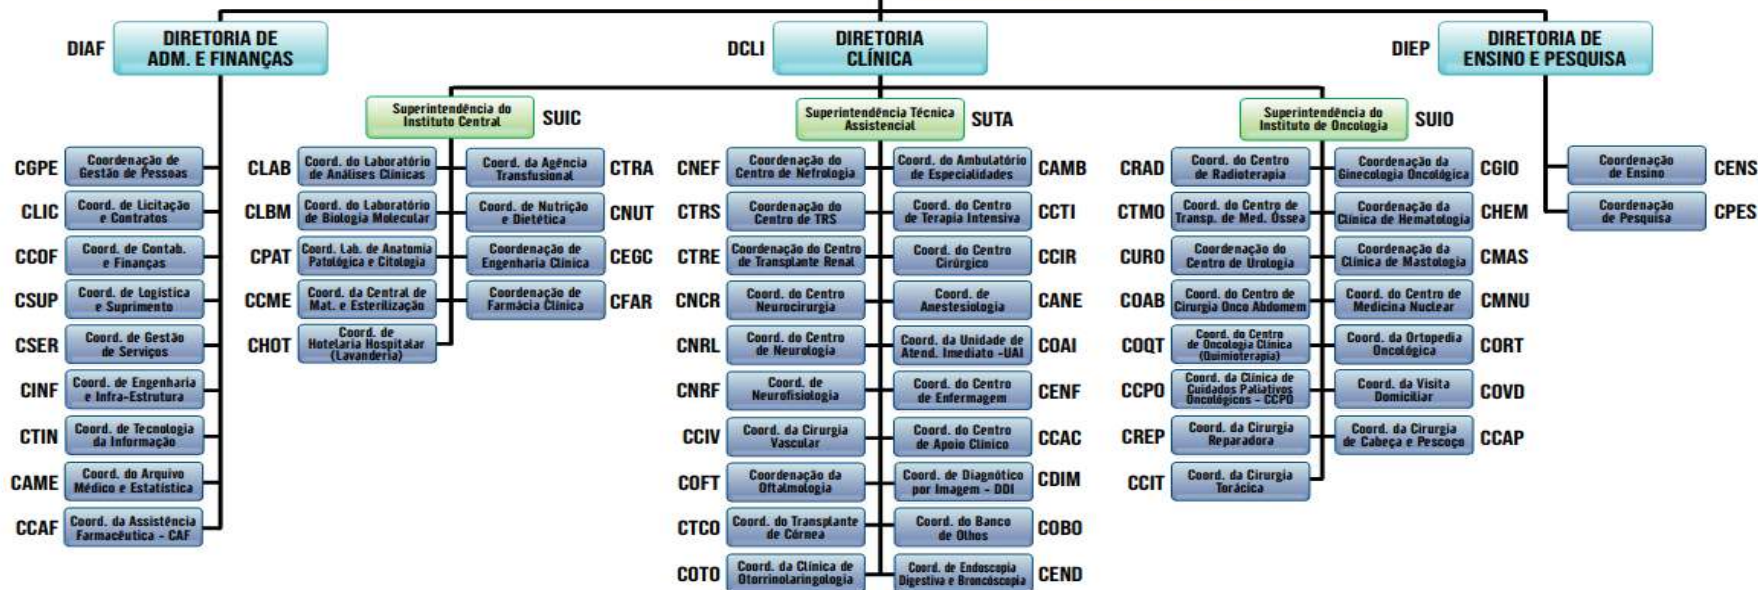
DIAF
DIRETORIA DE ADM. E FINANÇAS

DCLI
DIRETORIA CLÍNICA

DIEP
DIRETORIA DE ENSINO E PESQUISA

CGPE Coordenação de Gestão de Pessoas
CLIC Coord. de Licitação e Contratos
CCOF Coord. de Contab. e Finanças
CSUP Coord. de Logística e Suprimento
CSER Coord. de Gestão de Serviços
CINF Coord. de Engenharia e Infra-Estrutura
CTIN Coord. de Tecnologia da Informação
CAME Coord. do Arquivo Médico e Estatística
CCAF Coord. da Assistência Farmacêutica - CAF

Superintendência do Instituto Central SUIC
CLAB Coord. do Laboratório de Análises Clínicas
CLBM Coord. do Laboratório de Biologia Molecular
CPAT Coord. Lab. de Anatomia Patológica e Citologia
CCME Coord. da Central de Mat. e Esterilização
CHOT Coord. de Hotelaria Hospitalar (Lavanderia)
CTRA Coord. da Agência Transfusional
CNUT Coordenação de Nutrição e Dietética
CEGC Coordenação de Engenharia Clínica
CFAR Coordenação de Farmácia Clínica

Superintendência Técnica Assistencial SUTA
CNEF Coordenação do Centro de Nefrologia
CTRS Coordenação do Centro de TRS
CTRE Coordenação do Centro de Transplante Renal
CNCR Coord. do Centro Neurocirurgia
CNRL Coord. do Centro de Neurologia
CNRF Coord. de Neurofisiologia
CCIV Coord. da Cirurgia Vascular
COFT Coordenação da Oftalmologia
CTCO Coord. do Transplante de Córnea
COTO Coord. da Clínica de Otorrinolaringologia
CAMB Coord. do Ambulatório de Especialidades
CCTI Coord. do Centro de Terapia Intensiva
CCIR Coord. do Centro Cirúrgico
CANE Coord. de Anestesiologia
COAI Coord. da Unidade de Atend. Imediato -UAI
CENF Coord. do Centro de Enfermagem
CCAC Coord. do Centro de Apoio Clínico
CDIM Coord. de Diagnóstico por Imagem - DDI
COBO Coord. do Banco de Olhos
CEND Coord. de Endoscopia Digestiva e Broncoscopia

Superintendência do Instituto de Oncologia SUIO
CRAD Coord. do Centro de Radioterapia
CTMO Coord. do Centro de Transp. de Med. Óssea
CURO Coordenação do Centro de Urologia
COAB Coord. do Centro de Cirurgia Onco Abdomem
COQT Coord. do Centro de Oncologia Clínica (Quimioterapia)
CCPO Coord. da Clínica de Cuidados Paliativos Oncológicos - CCPO
CREP Coord. da Cirurgia Reparadora
CCIT Coord. da Cirurgia Torácica
CGIO Coordenação da Ginecologia Oncológica
CHEM Coordenação da Clínica de Hematologia
CMAS Coordenação da Clínica de Mastologia
CMNU Coord. do Centro de Medicina Nuclear
CORT Coord. da Ortopedia Oncológica
COVD Coord. da Visita Domiciliar
CCAP Coord. da Cirurgia de Cabeça e Pescoço

Coordenação de Ensino CENS
Coordenação de Pesquisa CPES